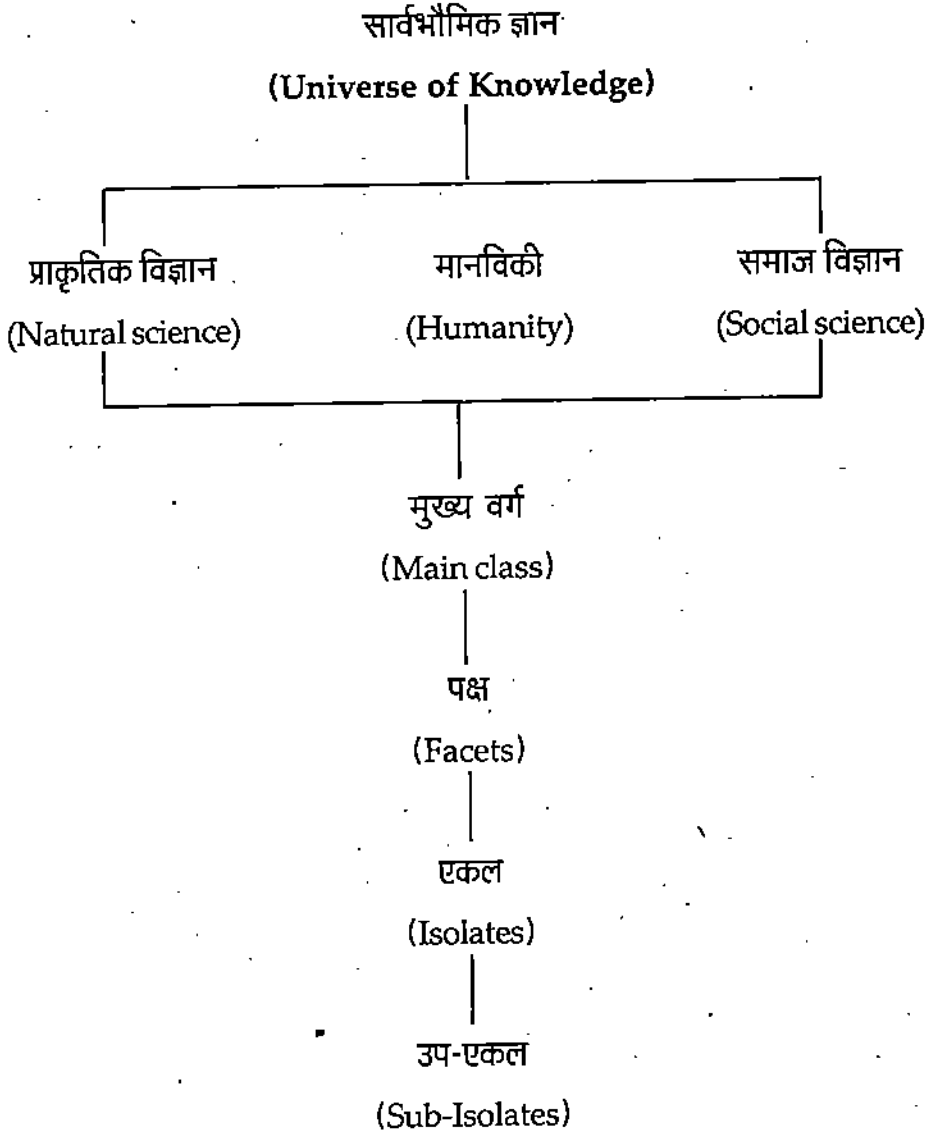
सार्वभौमिक ज्ञान
(Universe of Knowledge)

प्राकृतिक विज्ञान
(Natural science)

मानविकी
(Humanity)

समाज विज्ञान
(Social science)

मुख्य वर्ग
(Main class)

पक्ष
(Facets)

एकल
(Isolates)

उप-एकल
(Sub-Isolates)